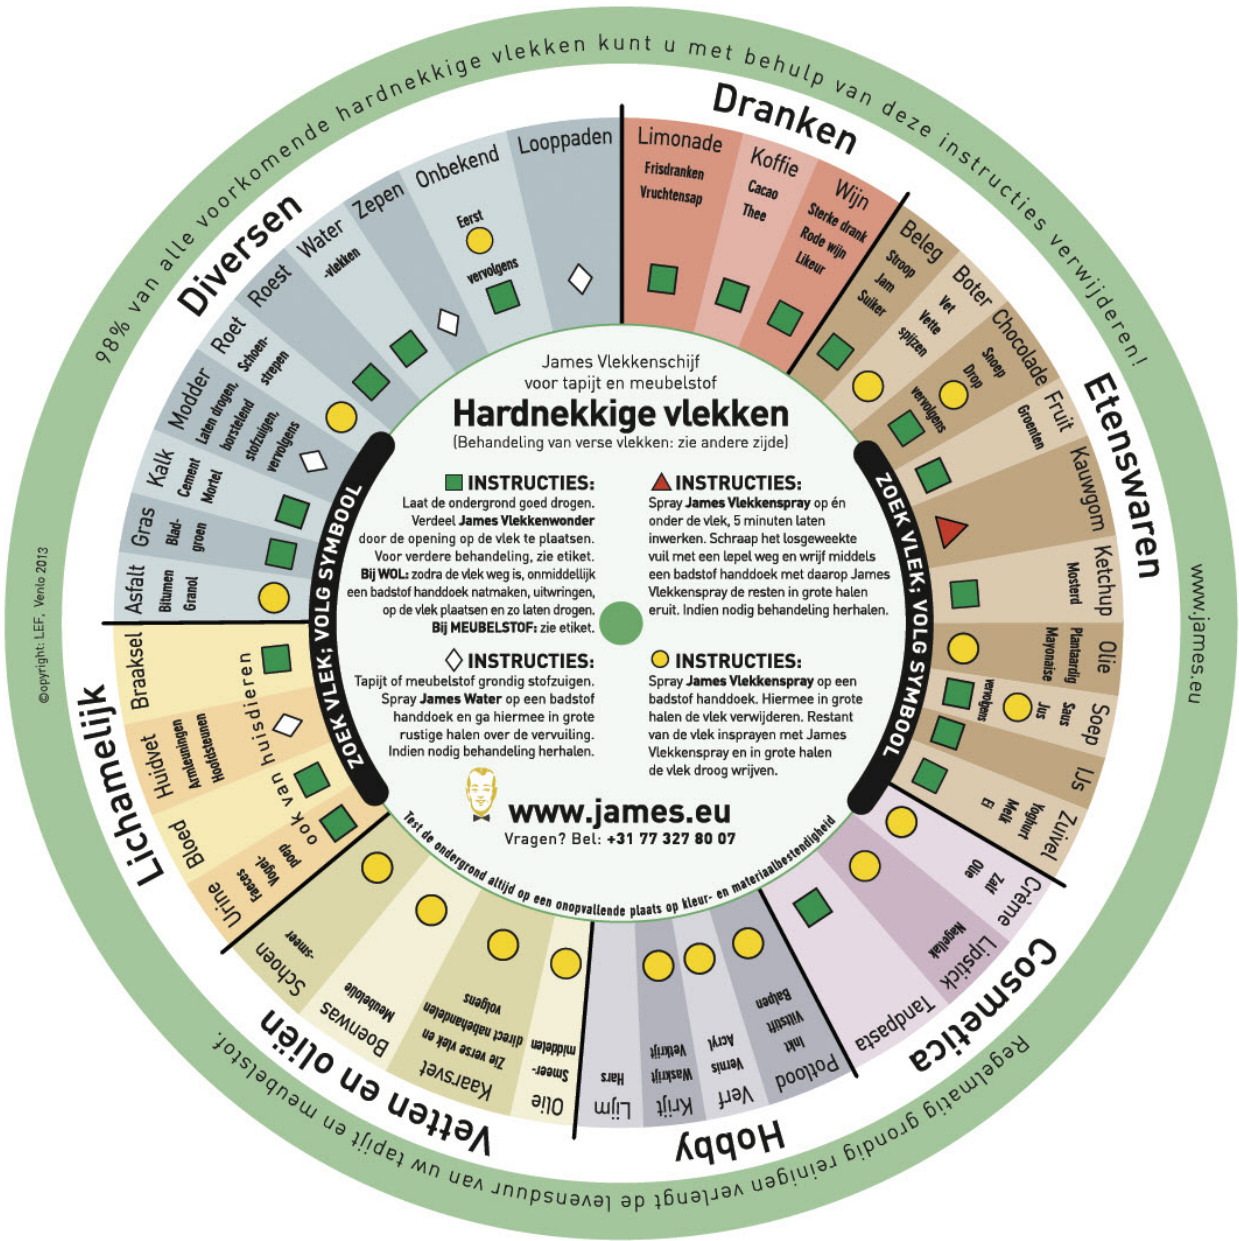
98% van alle voorkomende hardnekkige vlekken kunt u met behulp van deze instructies verwijderen!

Dranken
Limonade
Frisdranken
Vruchtensap
Koffie
Cacao
Thee
Wijn
Sterke drank
Rode wijn
Likeur

Etenswaren
Beleg
Stroop
Jam
Suiker
Boter
Vet
Vette spijzen
Chocolade
Snoep
Drop
vervolgens
Fruit
Groenten
Kauwgom
Ketchup
Mosterd
Olie
Plantaardig
Mayonaise
Soep
Saus
Jus
vervolgens
IJs
Zuivel
Yoghurt
Melk
Ei

Cosmetica
Crème
Zalf
Olie
Lipstick
Nagellak
Tandpasta

Hobby
Potlood
Inkt
Viltstift
Balpen
Verf
Acryl
Vernis
Krijt
Waskrijt
Vetkrijt
Lijm
Hars

Vetten en oliën
Olie
Smeer-middelen
Kaarsvet
Zie verse vlek en direct nabehandelen volgens
Boenwas
Meubelolie
Schoen-smeer

Lichamelijk
Urine
Faeces
Vogel-poep
Bloed
Huidvet
Armleuningen
Hoofdsteunen
Braaksel
ook van huisdieren

Diversen
Asfalt
Bitumen
Granol
Gras
Blad-groen
Kalk
Cement
Mortel
Modder
Laten drogen, borstelend stofzuigen, vervolgens
Roet
Schoen-strepen
Roest
Water
-vlekken
Zepen
Onbekend
Eerst
vervolgens
Looppaden

ZOEK VLEK; VOLG SYMBOOL
ZOEK VLEK; VOLG SYMBOOL

James Vlekkenschijf
voor tapijt en meubelstof
Hardnekkige vlekken
(Behandeling van verse vlekken: zie andere zijde)

INSTRUCTIES:
Laat de ondergrond goed drogen. Verdeel James Vlekkenwonder door de opening op de vlek te plaatsen. Voor verdere behandeling, zie etiket. Bij WOL: zodra de vlek weg is, onmiddellijk een badstof handdoek natmaken, uitwringen, op de vlek plaatsen en zo laten drogen. Bij MEUBELSTOF: zie etiket.

INSTRUCTIES:
Spray James Vlekkenspray op én onder de vlek, 5 minuten laten inwerken. Schraap het losgeweekte vuil met een lepel weg en wrijf middels een badstof handdoek met daarop James Vlekkenspray de resten in grote halen eruit. Indien nodig behandeling herhalen.

INSTRUCTIES:
Tapijt of meubelstof grondig stofzuigen. Spray James Water op een badstof handdoek en ga hiermee in grote rustige halen over de vervuiling. Indien nodig behandeling herhalen.

INSTRUCTIES:
Spray James Vlekkenspray op een badstof handdoek. Hiermee in grote halen de vlek verwijderen. Restant van de vlek inprayen met James Vlekkenspray en in grote halen de vlek droog wrijven.

www.james.eu
Vragen? Bel: +31 77 327 80 07

Test de ondergrond altijd op een onopvallende plaats op kleur- en materiaalbestendigheid

www.james.eu
©opyright: LEF, Venlo 2013

Regelmatig grondig reinigen verlengt de levensduur van uw tapijt en meubelstof.